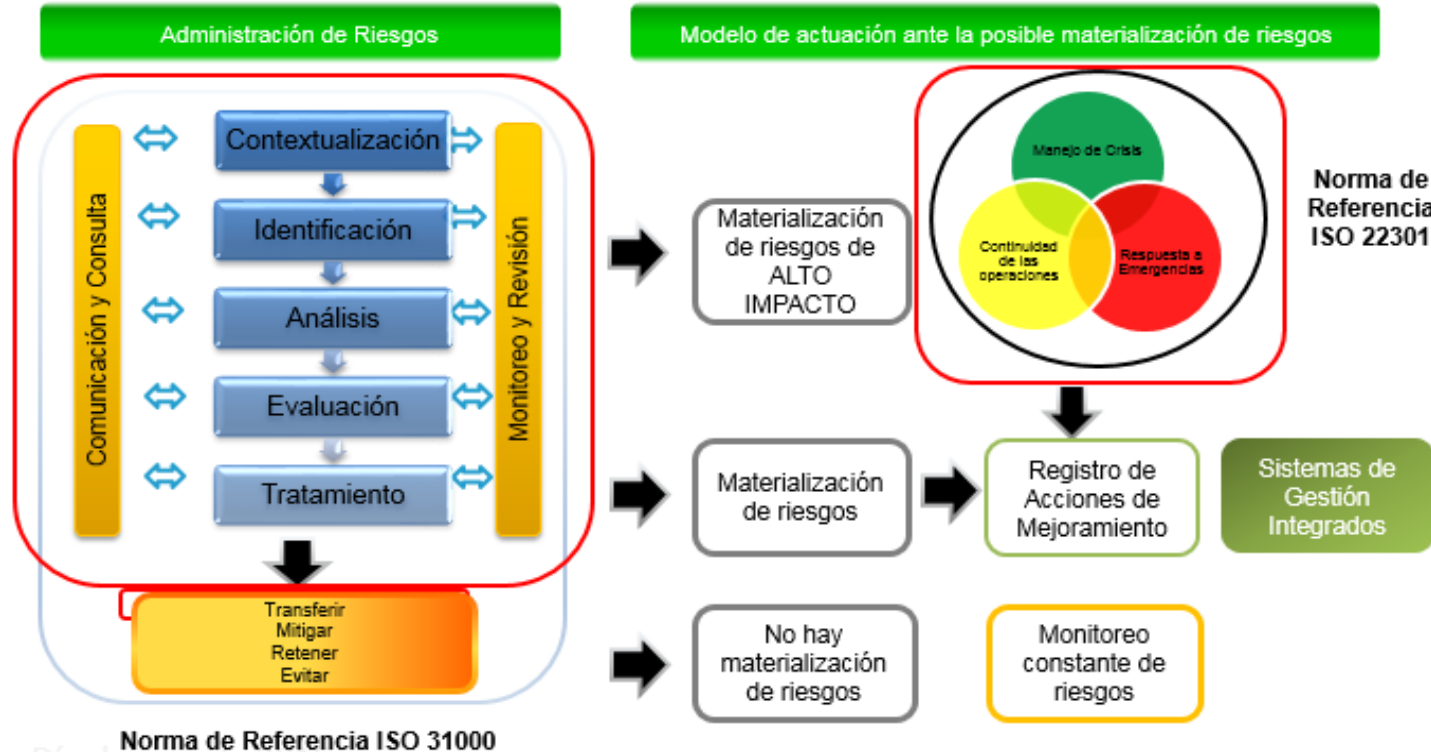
Administración de Riesgos

Modelo de actuación ante la posible materialización de riesgos

Comunicación y Consulta

Contextualización

Identificación

Análisis

Evaluación

Tratamiento

Monitoreo y Revisión

Transferir
Mitigar
Retener
Evitar

Norma de Referencia ISO 31000

Materialización de riesgos de ALTO IMPACTO

Manejo de Crisis

Continuidad de las operaciones

Respuesta a Emergencias

Norma de Referencia ISO 22301

Materialización de riesgos

Registro de Acciones de Mejoramiento

Sistemas de Gestión Integrados

No hay materialización de riesgos

Monitoreo constante de riesgos